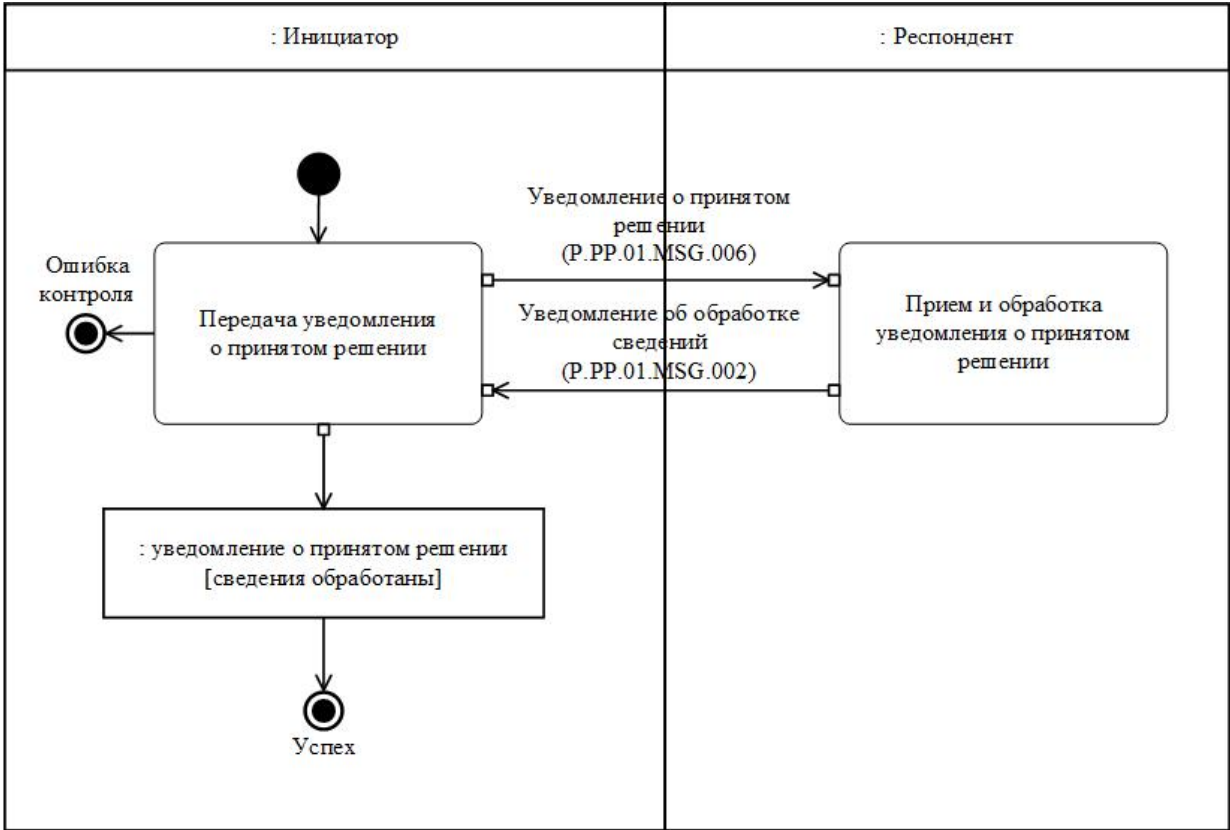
: Инициатор

: Респондент

Уведомление о принятом решении (P.PP.01.MSG.006)

Ошибка контроля

Передача уведомления о принятом решении

Уведомление об обработке сведений (P.PP.01.MSG.002)

Прием и обработка уведомления о принятом решении

: уведомление о принятом решении [сведения обработаны]

Успех